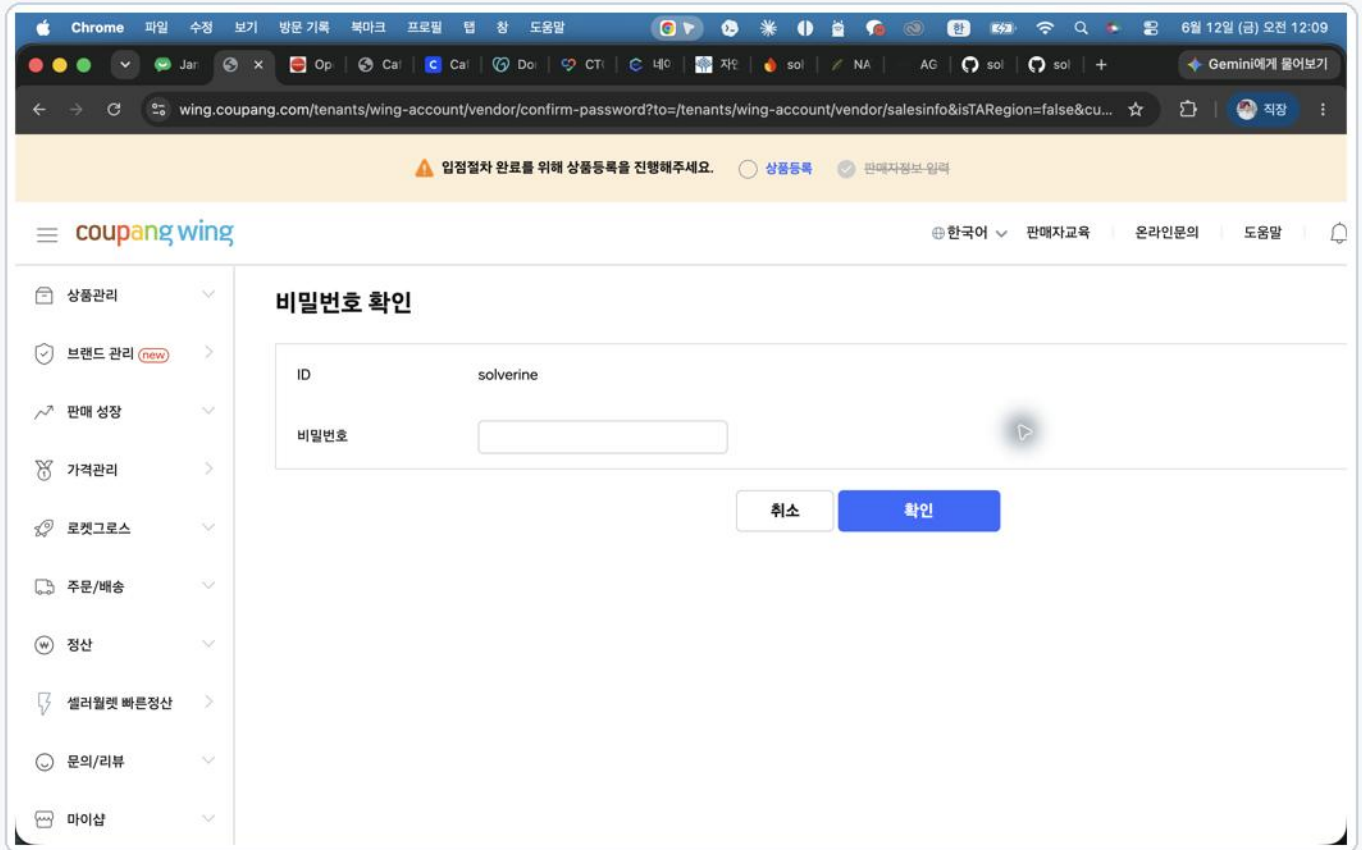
Chrome 파일 수정 보기 방문 기록 북마크 프로필 탭 창 도움말 한 6월 12일 (금) 오전 12:09

Jar | Op | Cal | Cal | Doi | CT | 네이 | 자 | sol | NA | AG | sol | sol | + | Gemini에게 물어보기

wing.coupang.com/tenants/wing-account/vendor/confirm-password?to=/tenants/wing-account/vendor/salesinfo&isTARegion=false&cu... 직장

입점절차 완료를 위해 상품등록을 진행해주세요. 상품등록 판매자정보 입력

coupang wing

한국어 판매자교육 온라인문의 도움말

상품관리
브랜드 관리 new
판매 성장
가격관리
로켓그로스
주문/배송
정산
셀러월렛 빠른정산
문의/리뷰
마이샵

비밀번호 확인

| ID | solverine |
|---|---|
| 비밀번호 | |

취소 확인